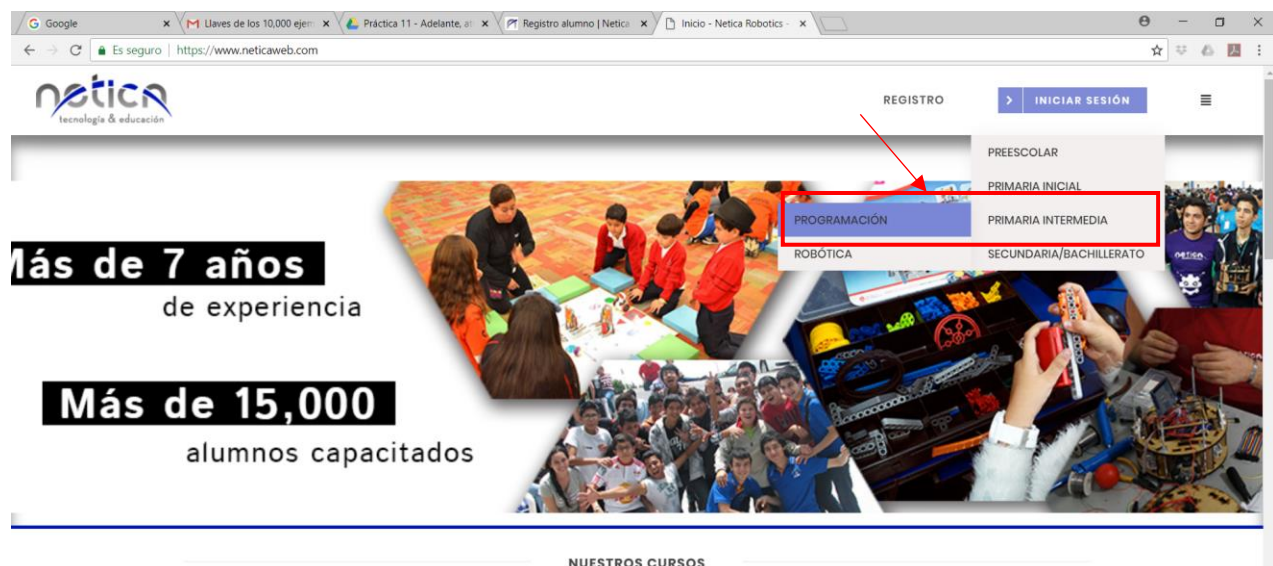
Google
Llaves de los 10,000 ejem
Práctica 11 - Adelante, at
Registro alumno | Netica
Inicio - Netica Robotics -

Es seguro | https://www.neticaweb.com

netica
tecnología & educación

REGISTRO
INICIAR SESIÓN

PREESCOLAR
PRIMARIA INICIAL
PROGRAMACIÓN
PRIMARIA INTERMEDIA
ROBÓTICA
SECUNDARIA/BACHILLERATO

Más de 7 años
de experiencia

Más de 15,000
alumnos capacitados

NUESTROS CURSOS